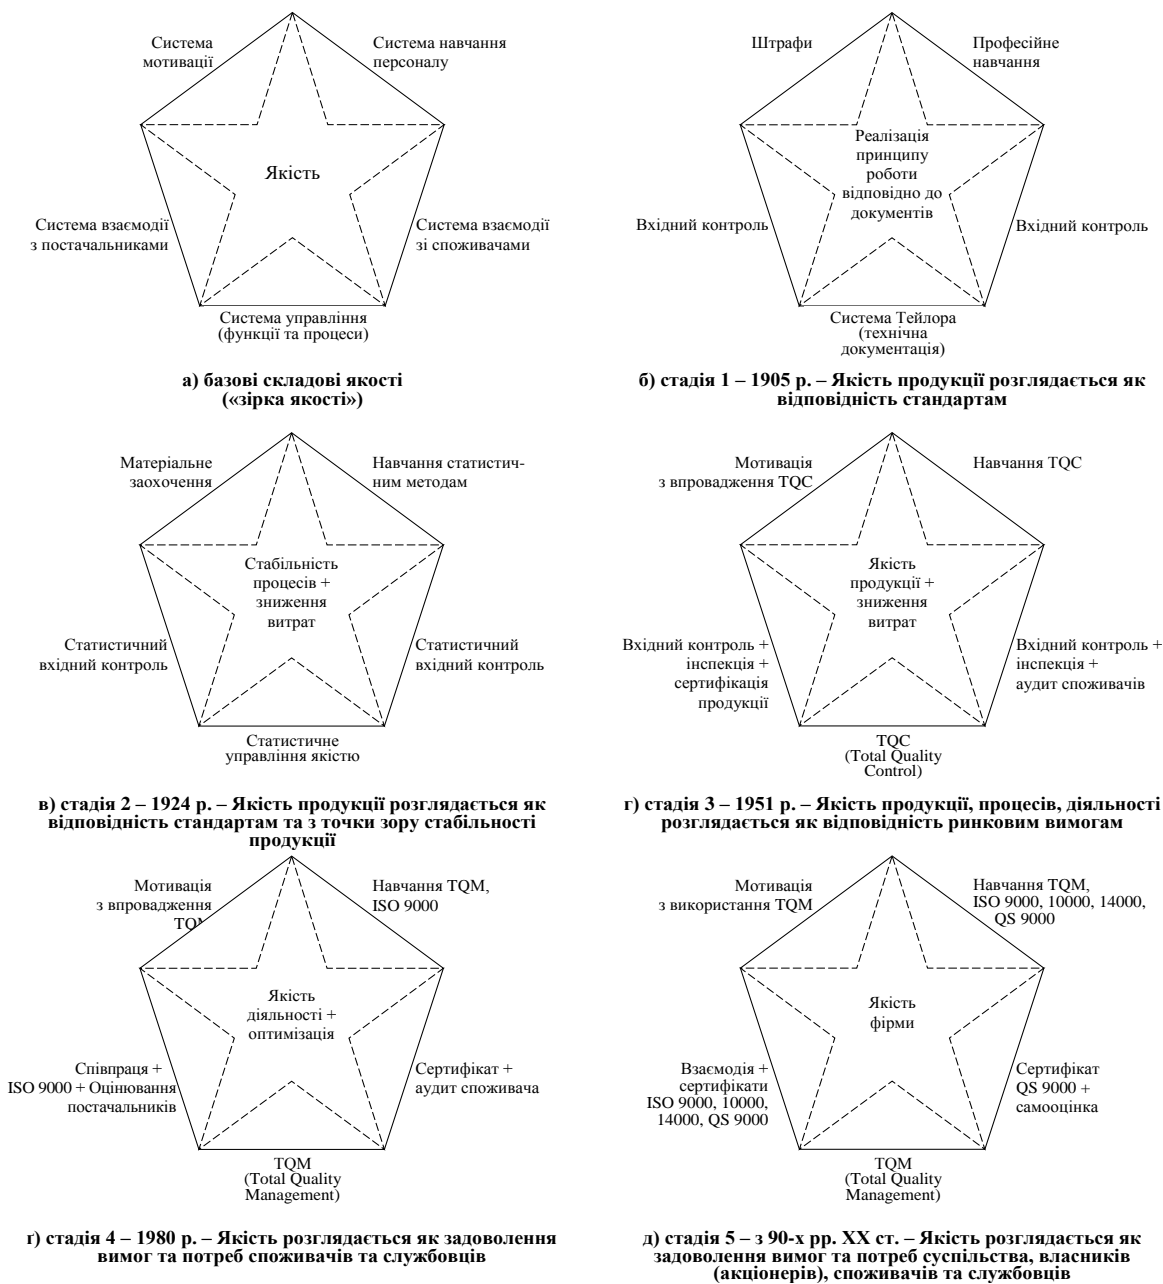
Система мотивації

Система навчання персоналу

Якість

Система взаємодії з постачальниками

Система взаємодії зі споживачами

Система управління (функції та процеси)

а) базові складові якості («зірка якості»)

Штрафи

Професійне навчання

Реалізація принципу роботи відповідно до документів

Вхідний контроль

Вхідний контроль

Система Тейлора (технічна документація)

б) стадія 1 – 1905 р. – Якість продукції розглядається як відповідність стандартам

Матеріальне заохочення

Навчання статистичним методам

Стабільність процесів + зниження витрат

Статистичний вхідний контроль

Статистичний вхідний контроль

Статистичне управління якістю

в) стадія 2 – 1924 р. – Якість продукції розглядається як відповідність стандартам та з точки зору стабільності продукції

Мотивація з впровадження TQC

Навчання TQC

Якість продукції + зниження витрат

Вхідний контроль + інспекція + сертифікація продукції

Вхідний контроль + інспекція + аудит споживачів

TQC (Total Quality Control)

г) стадія 3 – 1951 р. – Якість продукції, процесів, діяльності розглядається як відповідність ринковим вимогам

Мотивація з впровадження TQM

Навчання TQM, ISO 9000

Якість діяльності + оптимізація

Співпраця + ISO 9000 + Оцінювання постачальників

Сертифікат + аудит споживача

TQM (Total Quality Management)

г) стадія 4 – 1980 р. – Якість розглядається як задоволення вимог та потреб споживачів та службовців

Мотивація з використання TQM

Навчання TQM, ISO 9000, 10000, 14000, QS 9000

Якість фірми

Взаємодія + сертифікати ISO 9000, 10000, 14000, QS 9000

Сертифікат QS 9000 + самооцінка

TQM (Total Quality Management)

д) стадія 5 – з 90-х рр. XX ст. – Якість розглядається як задоволення вимог та потреб суспільства, власників (акціонерів), споживачів та службовців